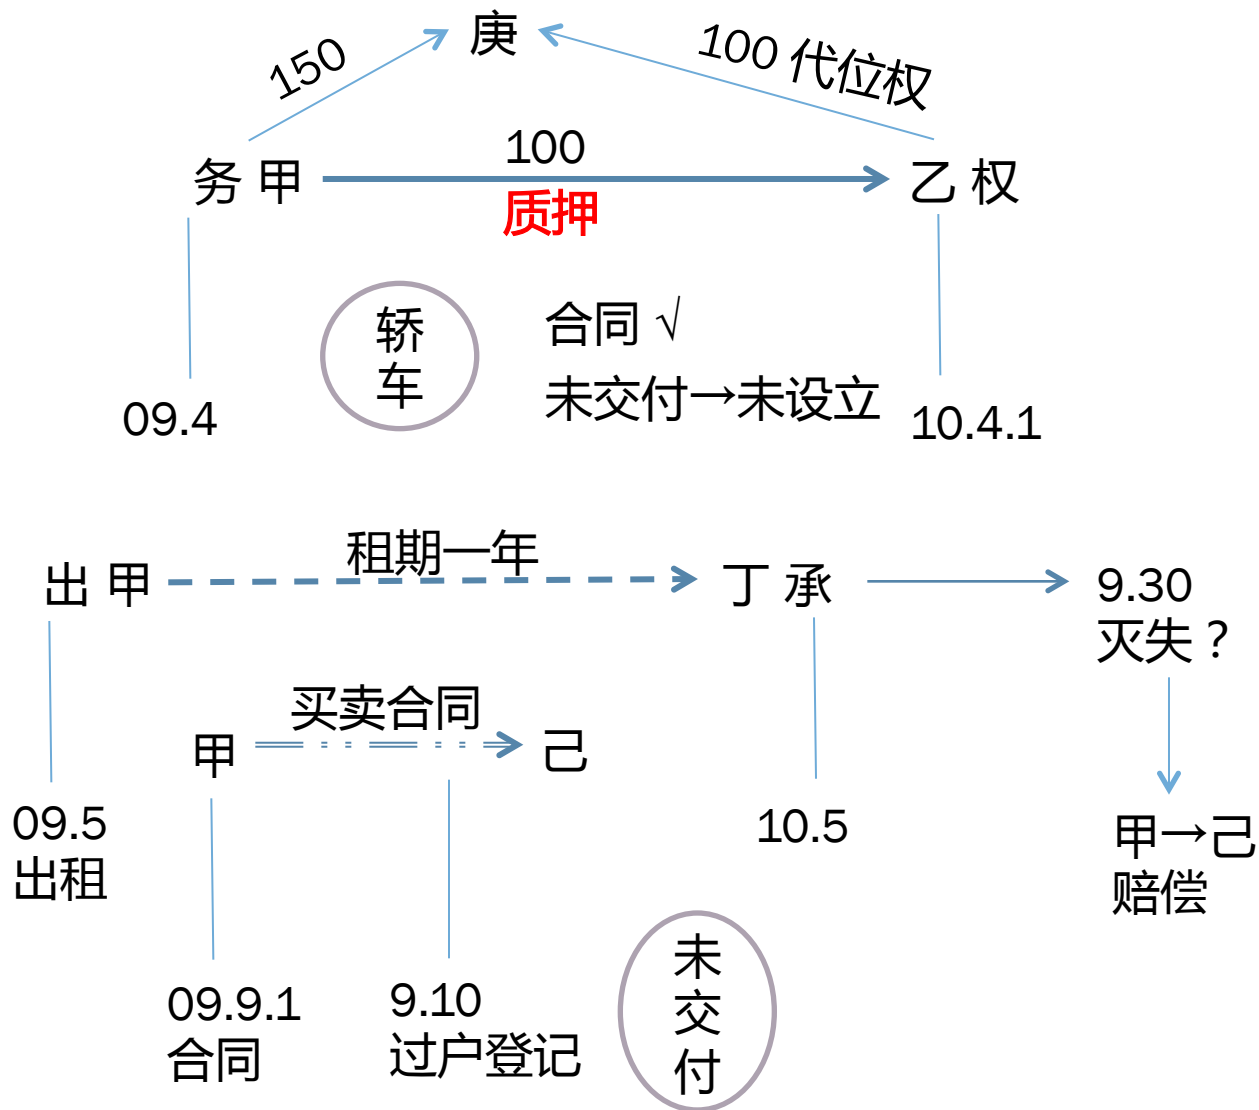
庚

150

100 代位权

务 甲

100

质押

乙 权

轿车

合同 √

未交付→未设立

09.4

10.4.1

出 甲

租期一年

丁 承

9.30 灭失？

甲

买卖合同

己

09.5 出租

10.5

甲→己 赔偿

09.9.1 合同

9.10 过户登记

未交付